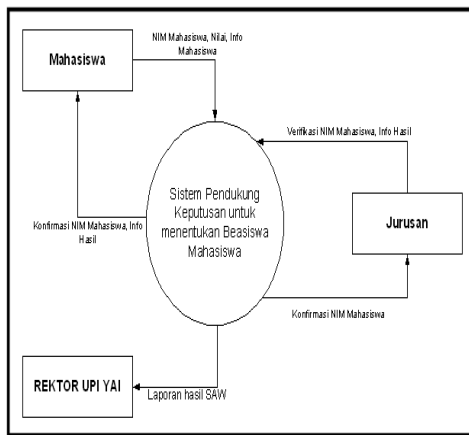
Mahasiswa

NIM Mahasiswa, Nilai, Info Mahasiswa

Verifikasi NIM Mahasiswa, Info Hasil

Sistem Pendukung Keputusan untuk menentukan Beasiswa Mahasiswa

Konfirmasi NIM Mahasiswa, Info Hasil

Jurusan

Konfirmasi NIM Mahasiswa

REKTOR UPI YAI

Laporan hasil SAW